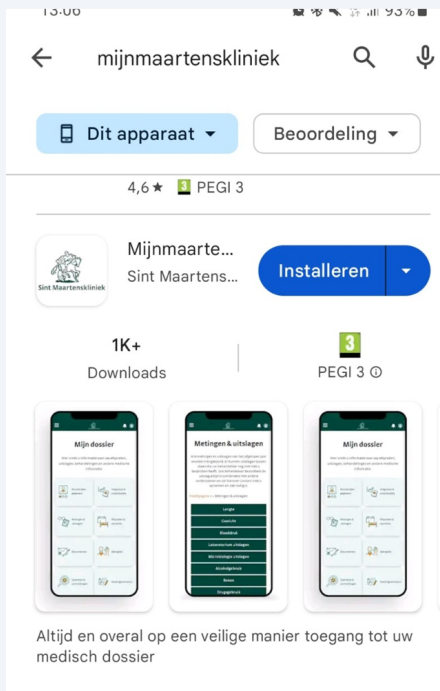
13:06 93%

mijnmaartenskliniek

Dit apparaat

Beoordeling

4,6 ★ 3 PEGI 3

Sint Maartenskliniek

Mijnmaarte...

Sint Maartens...

Installeren

1K+

Downloads

3

PEGI 3 ⓘ

Mijn dossier

Metingen & uitslagen

Mijn dossier

Altijd en overal op een veilige manier toegang tot uw medisch dossier